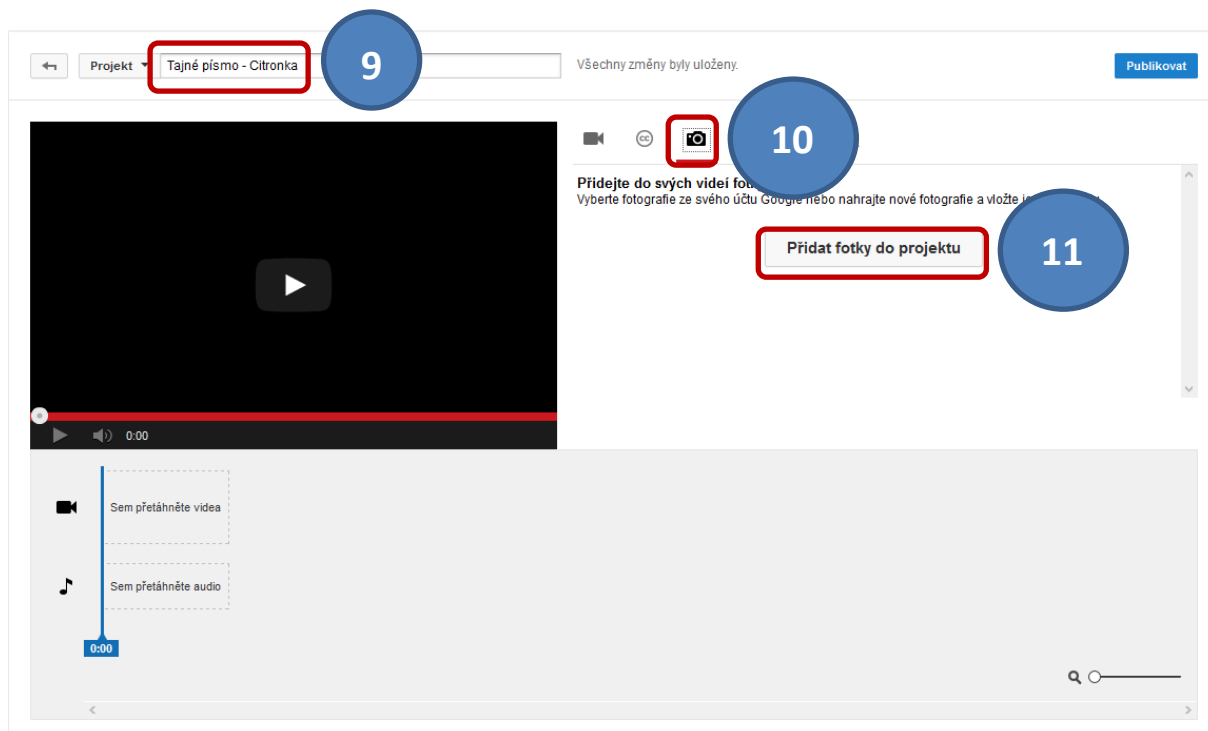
Projekt

Tajné písmo - Citronka

9

Všechny změny byly uloženy.

Publikovat

10

Přidejte do svých videí fot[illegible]

Vyberte fotografie ze svého účtu Google nebo nahrajte nové fotografie a vložte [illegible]

Přidat fotky do projektu

11

0:00

Sem přetáhněte videa

Sem přetáhněte audio

0:00